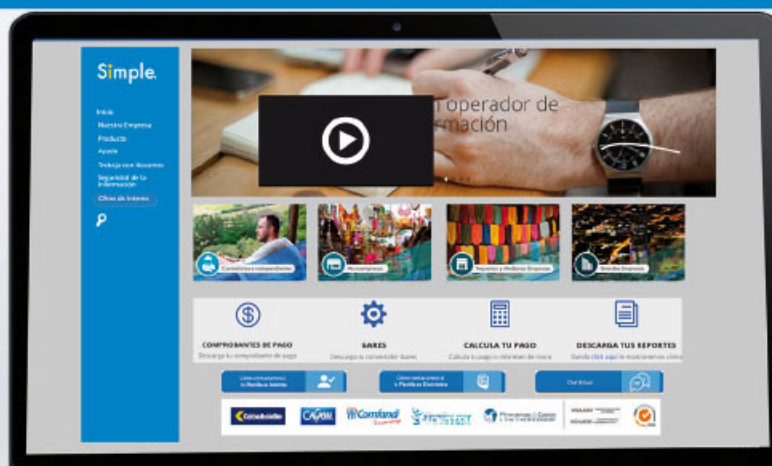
Simple.

Inicio
Nuestra Empresa
Producto
Ayuda
Trabaja con Nosotros
Seguridad de la Información
Cifras de Interés

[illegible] operador de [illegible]rmación

Cotizantes Independientes
Microempresas
Pequeñas y Medianas Empresas
Grandes Empresas

COMPROBANTES DE PAGO
Descarga tu comprobante de pago

BARES
Descarga tu convertidor Bares

CALCULA TU PAGO
Calcula tu pago e intereses de mora

DESCARGA TUS REPORTES
Dando click aquí te mostraremos cómo

Cómo comunicarnos a tu Planilla Asistida
Cómo comunicarnos a la Planilla Electrónica
Chat Virtual

Colsubsidio
CAFAM
Comfandi
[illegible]
Pensiones y Cesantías
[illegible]